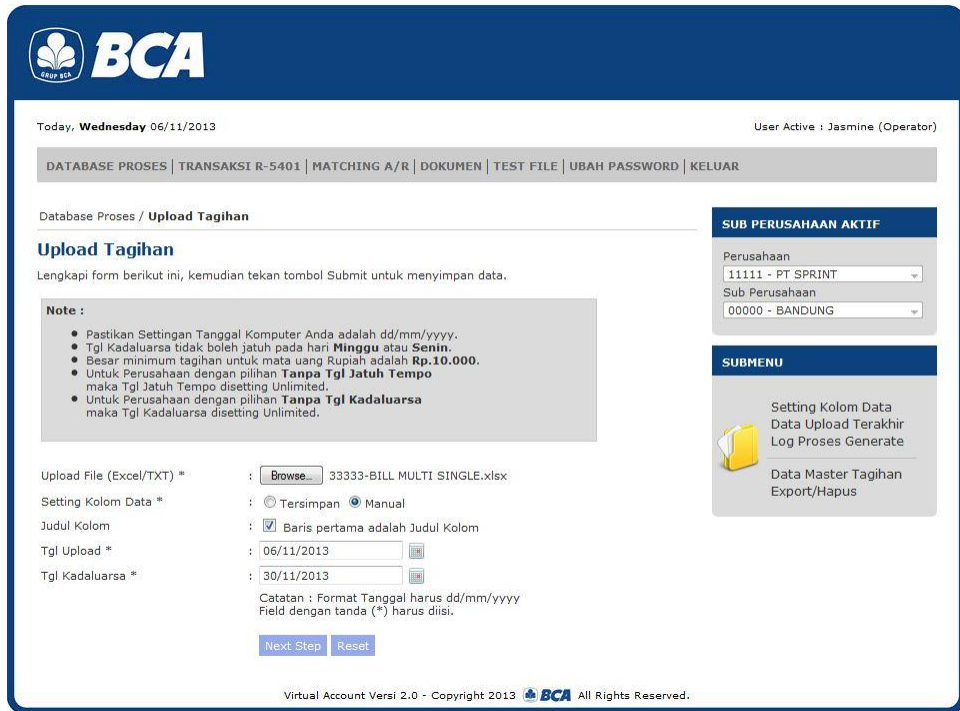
GRUP BCA BCA

Today, **Wednesday** 06/11/2013

User Active : Jasmine (Operator)

DATABASE PROSES | TRANSAKSI R-5401 | MATCHING A/R | DOKUMEN | TEST FILE | UBAH PASSWORD | KELUAR

Database Proses / Upload Tagihan

Upload Tagihan

Lengkapi form berikut ini, kemudian tekan tombol Submit untuk menyimpan data.

Note :

- Pastikan Settingan Tanggal Komputer Anda adalah dd/mm/yyyy.
- Tgl Kadaluarsa tidak boleh jatuh pada hari **Minggu** atau **Senin**.
- Besar minimum tagihan untuk mata uang Rupiah adalah **Rp.10.000**.
- Untuk Perusahaan dengan pilihan **Tanpa Tgl Jatuh Tempo** maka Tgl Jatuh Tempo disetting Unlimited.
- Untuk Perusahaan dengan pilihan **Tanpa Tgl Kadaluarsa** maka Tgl Kadaluarsa disetting Unlimited.

Upload File (Excel/TXT) * : Browse... 33333-BILL MULTI SINGLE.xlsx

Setting Kolom Data * : Tersimpan Manual

Judul Kolom : Baris pertama adalah Judul Kolom

Tgl Upload * : 06/11/2013

Tgl Kadaluarsa * : 30/11/2013

Catatan : Format Tanggal harus dd/mm/yyyy
Field dengan tanda (*) harus diisi.

Next Step Reset

SUB PERUSAHAAN AKTIF

Perusahaan
11111 - PT SPRINT
Sub Perusahaan
00000 - BANDUNG

SUBMENU

Setting Kolom Data
Data Upload Terakhir
Log Proses Generate

Data Master Tagihan
Export/Hapus

Virtual Account Versi 2.0 - Copyright 2013 BCA All Rights Reserved.